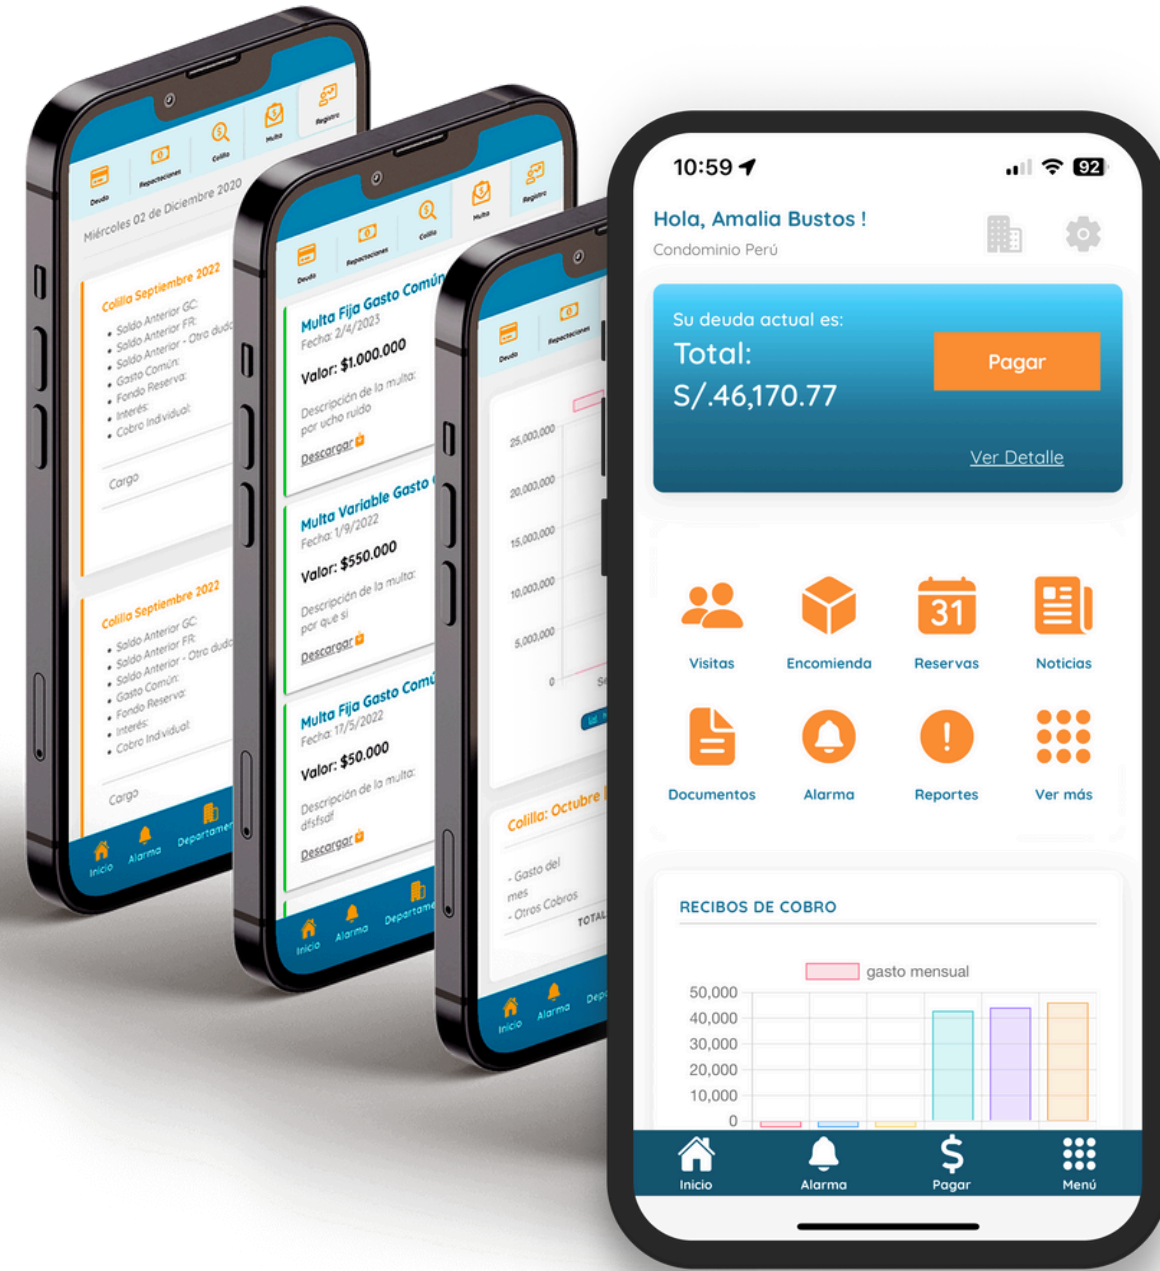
Deuda
Repactaciones
Colilla
Multa
Registro

Miércoles 02 de Diciembre 2020

Colilla Septiembre 2022
• Saldo Anterior GC:
• Saldo Anterior FR:
• Saldo Anterior - Otra deuda
• Gasto Común:
• Fondo Reserva:
• Interés:
• Cobro Individual:

Cargo

Colilla Septiembre 2022
• Saldo Anterior GC:
• Saldo Anterior FR:
• Saldo Anterior - Otra deuda
• Gasto Común:
• Fondo Reserva:
• Interés:
• Cobro Individual:

Cargo

Inicio
Alarma
Departamento

Deuda
Repactaciones
Colilla
Multa
Registro

Multa Fija Gasto Común
Fecha: 2/4/2023
Valor: $1.000.000
Descripción de la multa: por ucho ruido
Descargar

Multa Variable Gasto
Fecha: 1/9/2022
Valor: $550.000
Descripción de la multa: por que si
Descargar

Multa Fija Gasto Común
Fecha: 17/5/2022
Valor: $50.000
Descripción de la multa: dfsfsdf
Descargar

Inicio
Alarma
Departamento

Deuda
Repactaciones

25,000,000
20,000,000
15,000,000
10,000,000
5,000,000
0

Colilla: Octubre
- Gasto del mes
- Otros Cobros
TOTAL

Inicio
Alarma
Dep

10:59
92

Hola, Amalia Bustos !
Condominio Perú

Su deuda actual es:
Total:
S/.46,170.77
Pagar
Ver Detalle

Visitas
Encomienda
31
Reservas
Noticias
Documentos
Alarma
Reportes
Ver más

RECIBOS DE COBRO
gasto mensual
50,000
40,000
30,000
20,000
10,000
0

Inicio
Alarma
Pagar
Menú